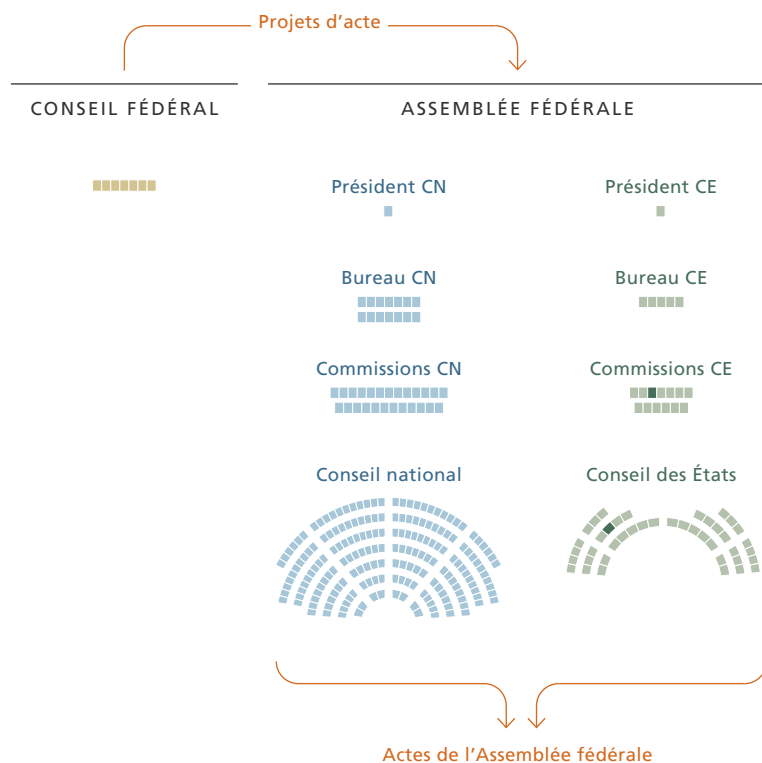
Projets d’acte

CONSEIL FÉDÉRAL

ASSEMBLÉE FÉDÉRALE

Président CN

Président CE

Bureau CN

Bureau CE

Commissions CN

Commissions CE

Conseil national

Conseil des États

Actes de l’Assemblée fédérale